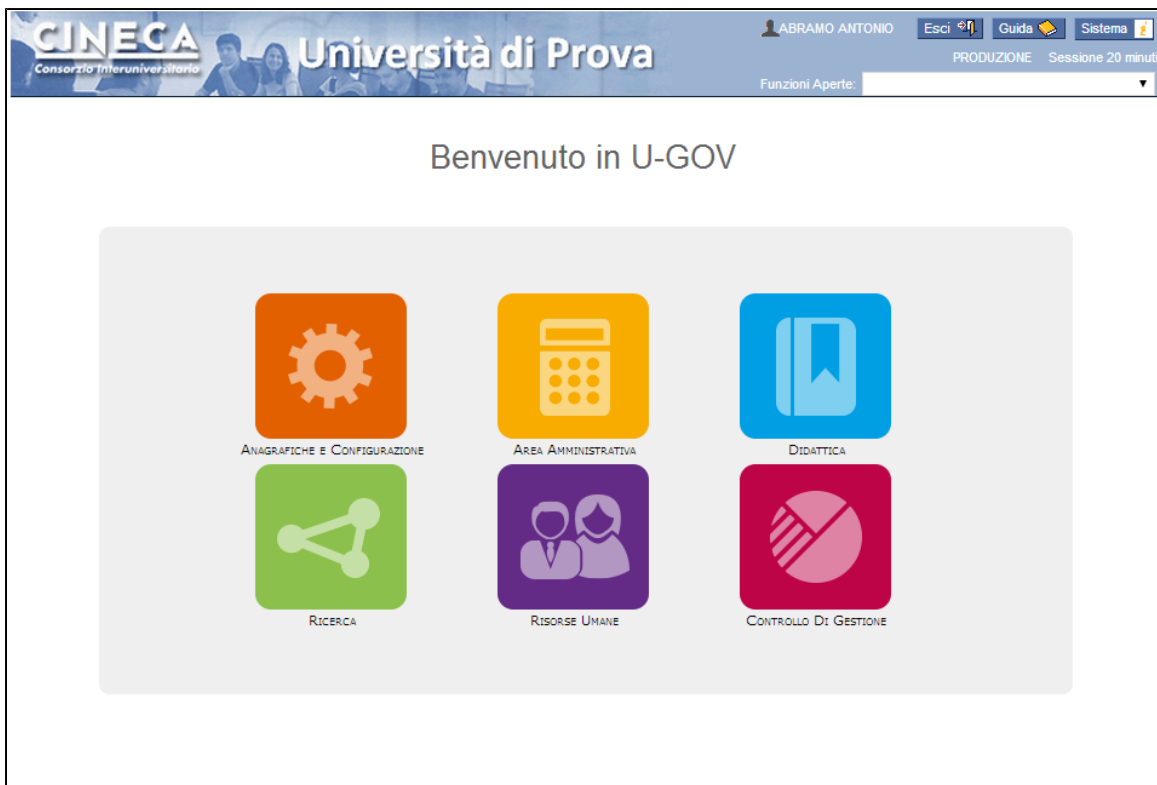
CINECA
Consorzio Interuniversitario
Università di Prova

ABRAMO ANTONIO
Esci
Guida
Sistema
PRODUZIONE
Sessione 20 minut
Funzioni Aperte:

Benvenuto in U-GOV

Anagrafiche e Configurazione
Area Amministrativa
Didattica
Ricerca
Risorse Umane
Controllo Di Gestione